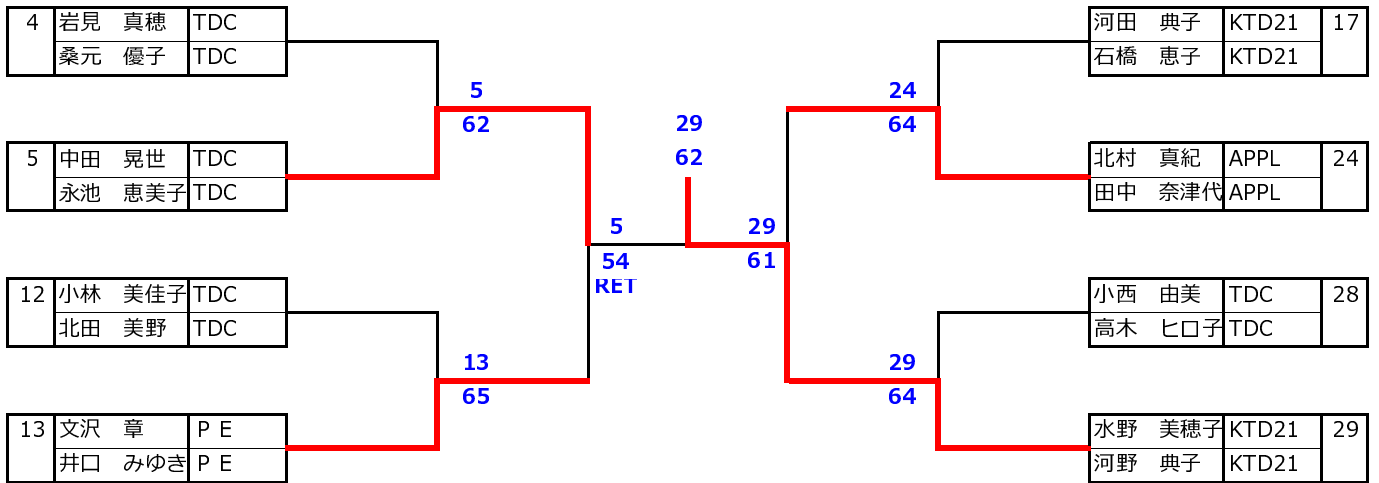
| 4 | 岩見　真穂 | TDC |
|---|---|---|
| | 桑元　優子 | TDC |

| 5 | 中田　晃世 | TDC |
|---|---|---|
| | 永池　恵美子 | TDC |

| 12 | 小林　美佳子 | TDC |
|---|---|---|
| | 北田　美野 | TDC |

| 13 | 文沢　章 | ＰＥ |
|---|---|---|
| | 井口　みゆき | ＰＥ |

5
62

13
65

5
54
RET

29
62

29
61

24
64

29
64

| 河田　典子 | KTD21 | 17 |
|---|---|---|
| 石橋　恵子 | KTD21 | |

| 北村　真紀 | APPL | 24 |
|---|---|---|
| 田中　奈津代 | APPL | |

| 小西　由美 | TDC | 28 |
|---|---|---|
| 高木　ヒロ子 | TDC | |

| 水野　美穂子 | KTD21 | 29 |
|---|---|---|
| 河野　典子 | KTD21 | |